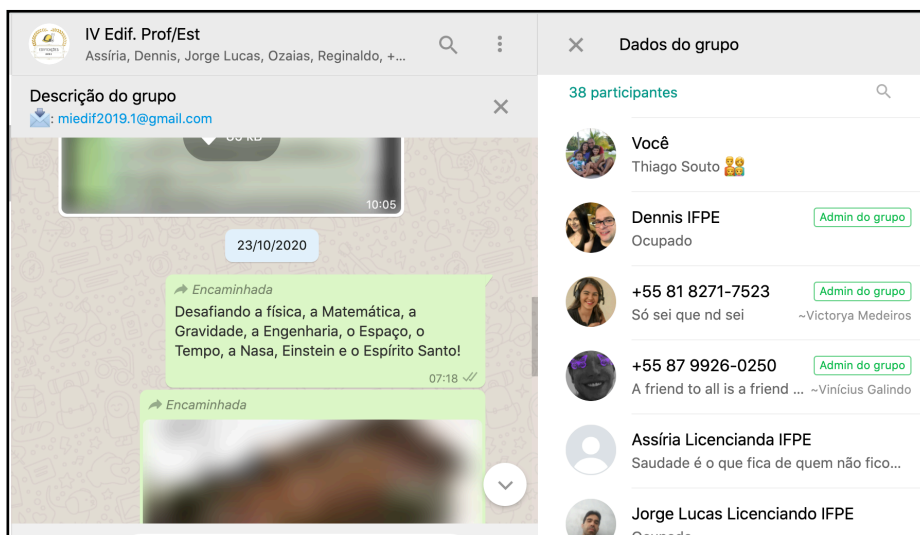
IV Edif. Prof/Est
Assíria, Dennis, Jorge Lucas, Ozaias, Reginaldo, +...

Descrição do grupo
: miedif2019.1@gmail.com

10:05

23/10/2020

Encaminhada
Desafiando a física, a Matemática, a Gravidade, a Engenharia, o Espaço, o Tempo, a Nasa, Einstein e o Espírito Santo!
07:18

Encaminhada

Dados do grupo

38 participantes

Você
Thiago Souto

Dennis IFPE
Admin do grupo
Ocupado

+55 81 8271-7523
Admin do grupo
Só sei que nd sei
~Victorya Medeiros

+55 87 9926-0250
Admin do grupo
A friend to all is a friend ...
~Vinícius Galindo

Assíria Licencianda IFPE
Saudade é o que fica de quem não fico...

Jorge Lucas Licenciando IFPE
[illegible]